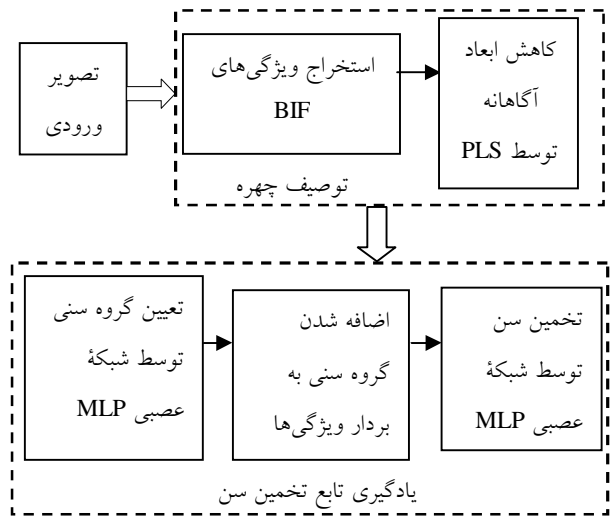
تصویر ورودی

استخراج ویژگی‌های BIF

کاهش ابعاد آگاهانه توسط PLS

توصیف چهره

تعیین گروه سنی توسط شبکهٔ عصبی MLP

اضافه شدن گروه سنی به بردار ویژگی‌ها

تخمین سن توسط شبکهٔ عصبی MLP

یادگیری تابع تخمین سن